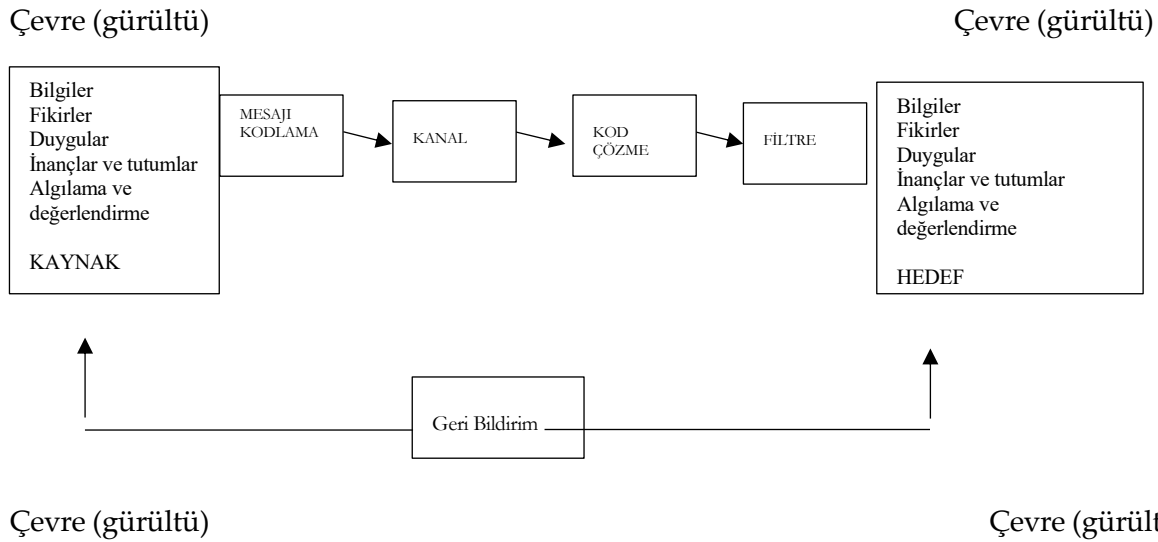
Çevre (gürültü)

Çevre (gürültü)

Bilgiler
Fikirler
Duygular
İnançlar ve tutumlar
Algılama ve değerlendirme

KAYNAK

MESAJI KODLAMA

KANAL

KOD ÇÖZME

FİLTRE

Bilgiler
Fikirler
Duygular
İnançlar ve tutumlar
Algılama ve değerlendirme

HEDEF

Geri Bildirim

Çevre (gürültü)

Çevre (gürült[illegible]